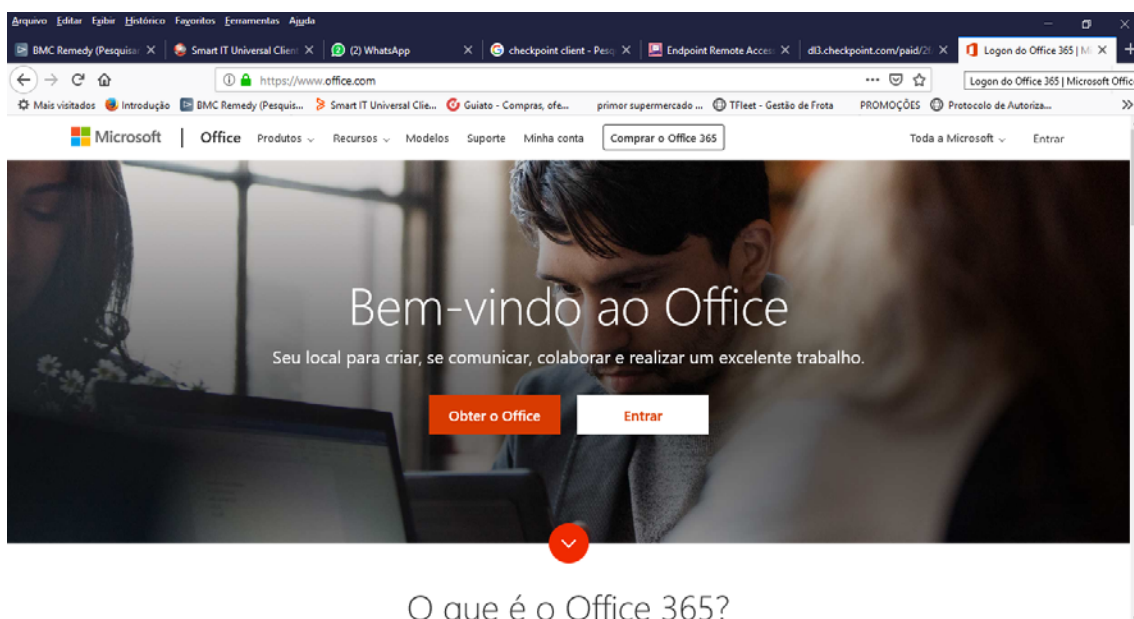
Arquivo Editar Exibir Histórico Favoritos Ferramentas Ajuda

BMC Remedy (Pesquisa ✕ | Smart IT Universal Client ✕ | (2) WhatsApp ✕ | checkpoint client - Pesq ✕ | Endpoint Remote Access ✕ | dl3.checkpoint.com/paid/2 ✕ | Logon do Office 365 | M ✕

https://www.office.com

Logon do Office 365 | Microsoft Offic

Mais visitados | Introdução | BMC Remedy (Pesquis... | Smart IT Universal Clie... | Guiato - Compras, ofe... | primor supermercado ... | TFleet - Gestão de Frota | PROMOÇÕES | Protocolo de Autoriza...

Microsoft | Office | Produtos | Recursos | Modelos | Suporte | Minha conta | Comprar o Office 365 | Toda a Microsoft | Entrar

Bem-vindo ao Office

Seu local para criar, se comunicar, colaborar e realizar um excelente trabalho.

Obter o Office | Entrar

O que é o Office 365?